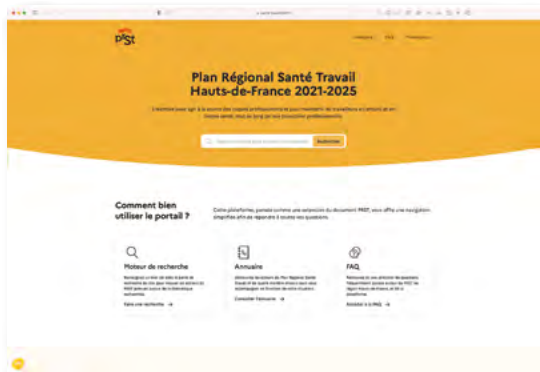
PRST

Plan Régional Santé Travail Hauts-de-France 2021-2025

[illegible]

Rechercher

Comment bien utiliser le portail ?

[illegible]

Moteur de recherche

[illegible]

Faire une recherche →

Annuaire

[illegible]

Consulter l'annuaire →

FAQ

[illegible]

Accéder à la FAQ →